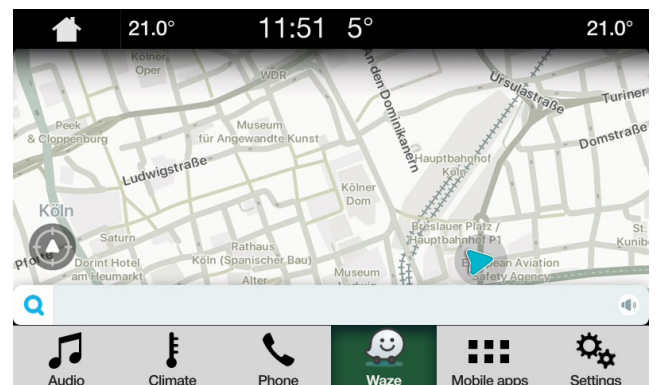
21.0° 11:51 5° 21.0°

Kölner Oper
WDR
An den Dominikanern
Ursulastraße
Turiner
Peek & Cloppenburg
Museum für Angewandte Kunst
Domstraße
Ludwigstraße
Hauptbahnhof Köln
Kölner Dom
Köln
Saturn
Breslauer Platz / Hauptbahnhof P1
St. Kunib
Rathaus Köln (Spanischer Bau)
Dorint Hotel am Heumarkt
Pforte
Museum Ludwig
Alter
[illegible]ean Aviation Safety Agency

Audio
Climate
Phone
Waze
Mobile apps
Settings